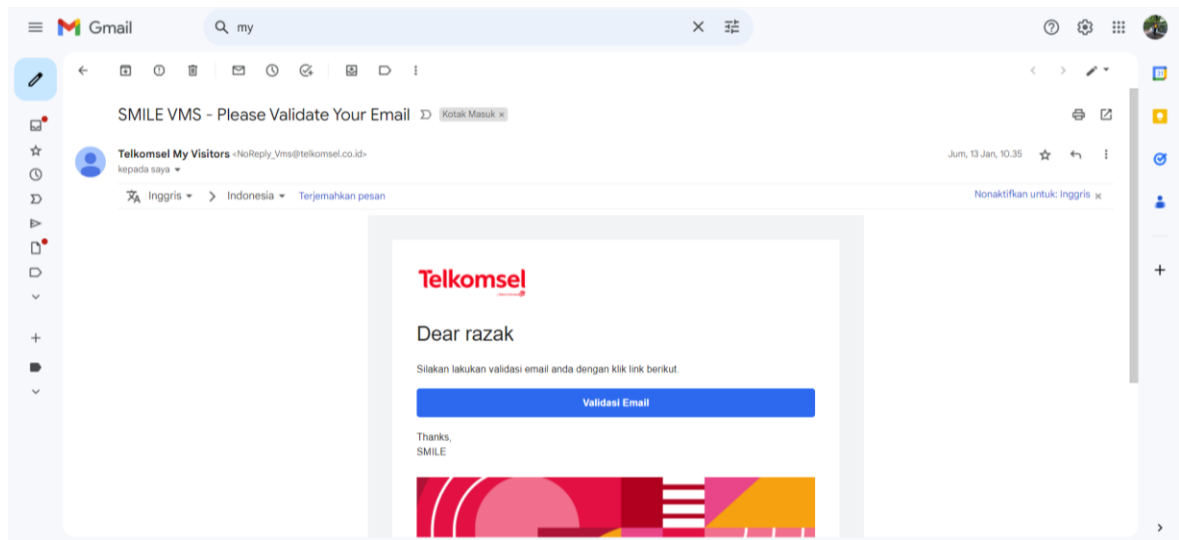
Gmail

my

SMILE VMS - Please Validate Your Email Kotak Masuk ×

Telkomsel My Visitors <NoReply_Vms@telkomsel.co.id>
kepada saya

Jum, 13 Jan, 10.35

Inggris > Indonesia Terjemahkan pesan

Nonaktifkan untuk: Inggris ×

Telkomsel

Dear razak

Silakan lakukan validasi email anda dengan klik link berikut.

Validasi Email

Thanks,
SMILE